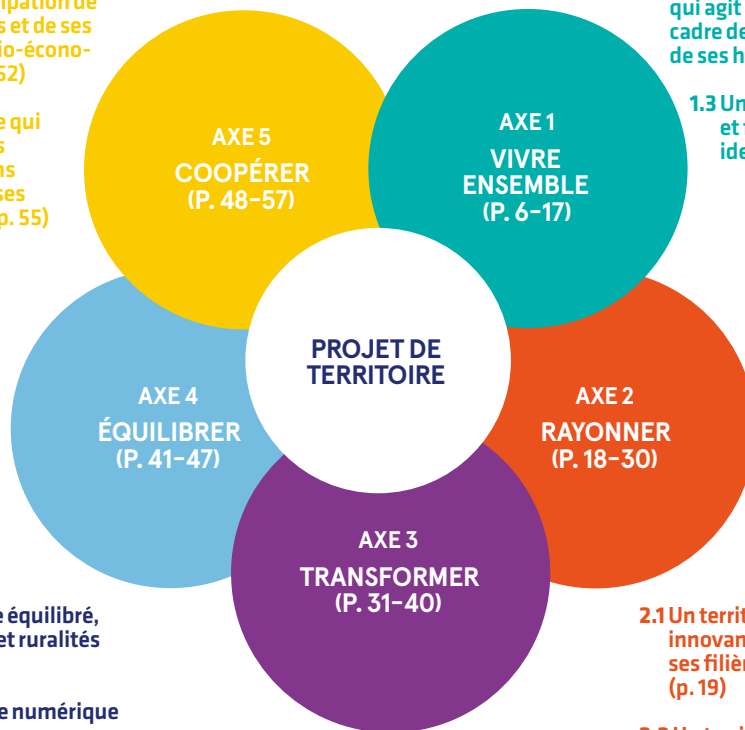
ipation de
s et de ses
io-écono-
52)

e qui
s
ns
ses
p. 55)

qui agit
cadre de
de ses h

1.3 Un
et
ide

AXE 5
COOPÉRER
(P. 48–57)

AXE 1
VIVRE ENSEMBLE
(P. 6–17)

PROJET DE TERRITOIRE

AXE 4
ÉQUILIBRER
(P. 41–47)

AXE 2
RAYONNER
(P. 18–30)

AXE 3
TRANSFORMER
(P. 31–40)

e équilibré,
et ruralités

e numérique

2.1 Un territ
innovan
ses filièr
(p. 19)